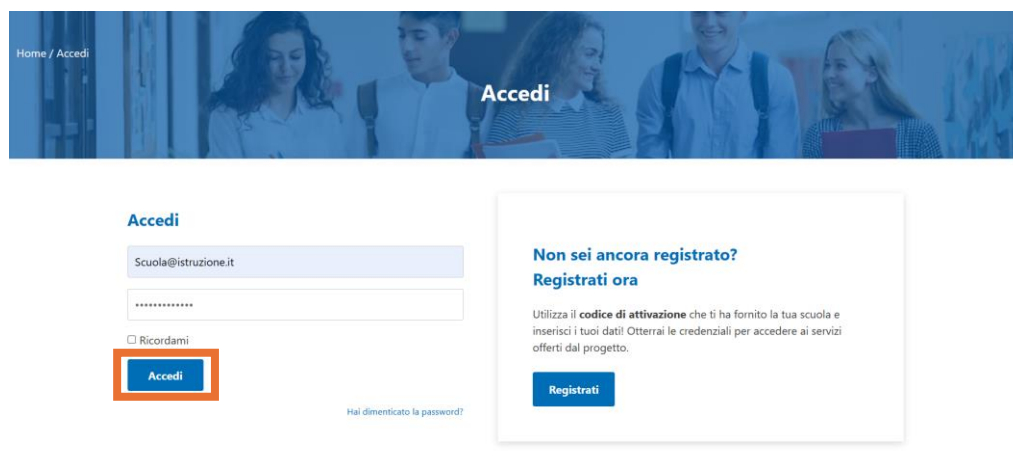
Home / Accedi

Accedi

Accedi

Scuola@istruzione.it

•••••••••••••

☐ Ricordami

Accedi

Hai dimenticato la password?

Non sei ancora registrato?
Registrati ora

Utilizza il **codice di attivazione** che ti ha fornito la tua scuola e inserisci i tuoi dati! Otterrai le credenziali per accedere ai servizi offerti dal progetto.

Registrati